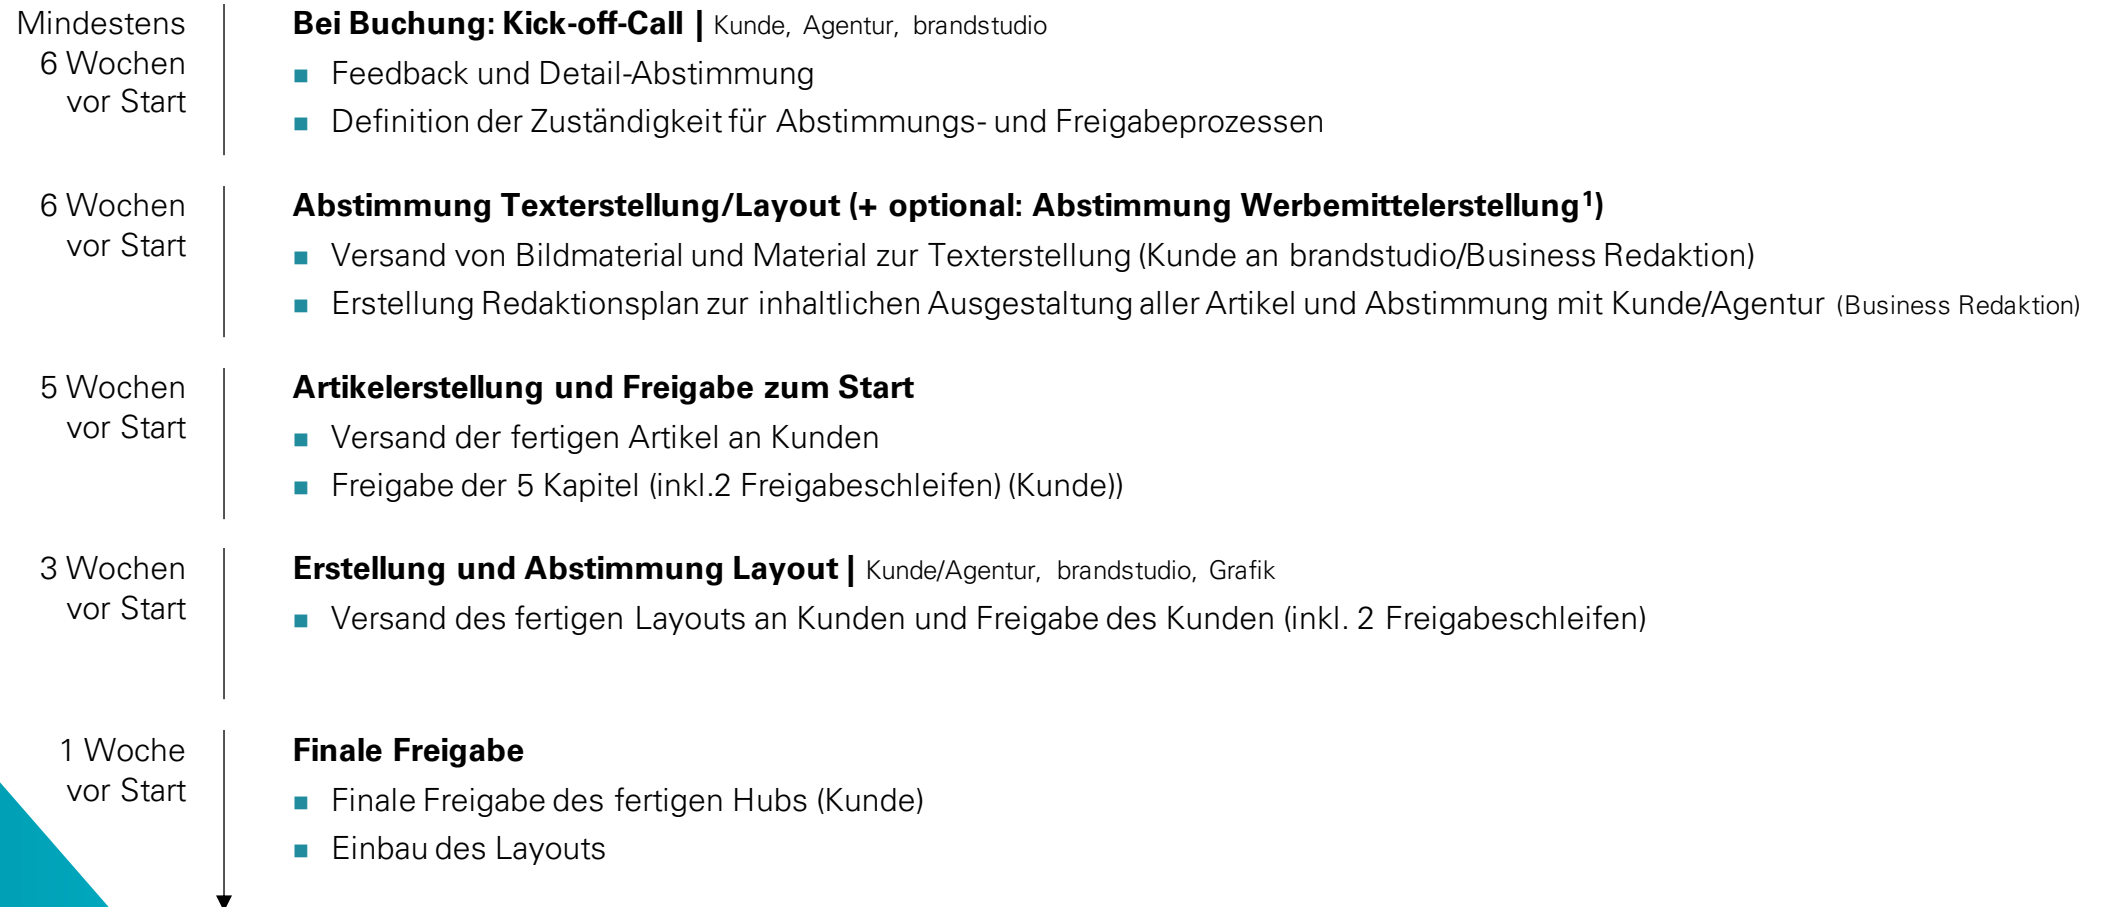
Mindestens 6 Wochen vor Start

**Bei Buchung: Kick-off-Call |** Kunde, Agentur, brandstudio

- Feedback und Detail-Abstimmung
- Definition der Zuständigkeit für Abstimmungs- und Freigabeprozessen

6 Wochen vor Start

**Abstimmung Texterstellung/Layout (+ optional: Abstimmung Werbemittelerstellung$^1$)**

- Versand von Bildmaterial und Material zur Texterstellung (Kunde an brandstudio/Business Redaktion)
- Erstellung Redaktionsplan zur inhaltlichen Ausgestaltung aller Artikel und Abstimmung mit Kunde/Agentur (Business Redaktion)

5 Wochen vor Start

**Artikelerstellung und Freigabe zum Start**

- Versand der fertigen Artikel an Kunden
- Freigabe der 5 Kapitel (inkl.2 Freigabeschleifen) (Kunde))

3 Wochen vor Start

**Erstellung und Abstimmung Layout |** Kunde/Agentur, brandstudio, Grafik

- Versand des fertigen Layouts an Kunden und Freigabe des Kunden (inkl. 2 Freigabeschleifen)

1 Woche vor Start

**Finale Freigabe**

- Finale Freigabe des fertigen Hubs (Kunde)
- Einbau des Layouts